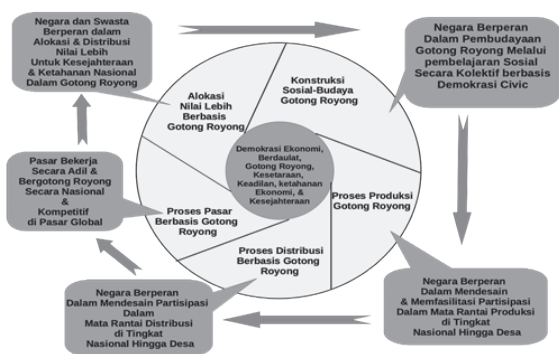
Negara dan Swasta Berperan dalam Alokasi & Distribusi Nilai Lebih Untuk Kesejahteraan & Ketahanan Nasional Dalam Gotong Royong

Negara Berperan Dalam Pembudayaan Gotong Royong Melalui pembelajaran Sosial Secara Kolektif berbasis Demokrasi Civic

Alokasi Nilai Lebih Berbasis Gotong Royong

Konstruksi Sosial-Budaya Gotong Royong

Demokrasi Ekonomi, Berdaulat, Gotong Royong, Kesetaraan, Keadilan, ketahanan Ekonomi, & Kesejahteraan

Pasar Bekerja Secara Adil & Bergotong Royong Secara Nasional & Kompetitif di Pasar Global

Proses Pasar Berbasis Gotong Royong

Proses Produksi Gotong Royong

Proses Distribusi Berbasis Gotong Royong

Negara Berperan Dalam Mendesain Partisipasi Dalam Mata Rantai Distribusi di Tingkat Nasional Hingga Desa

Negara Berperan Dalam Mendesain & Memfasilitasi Partisipasi Dalam Mata Rantai Produksi di Tingkat Nasional Hingga Desa